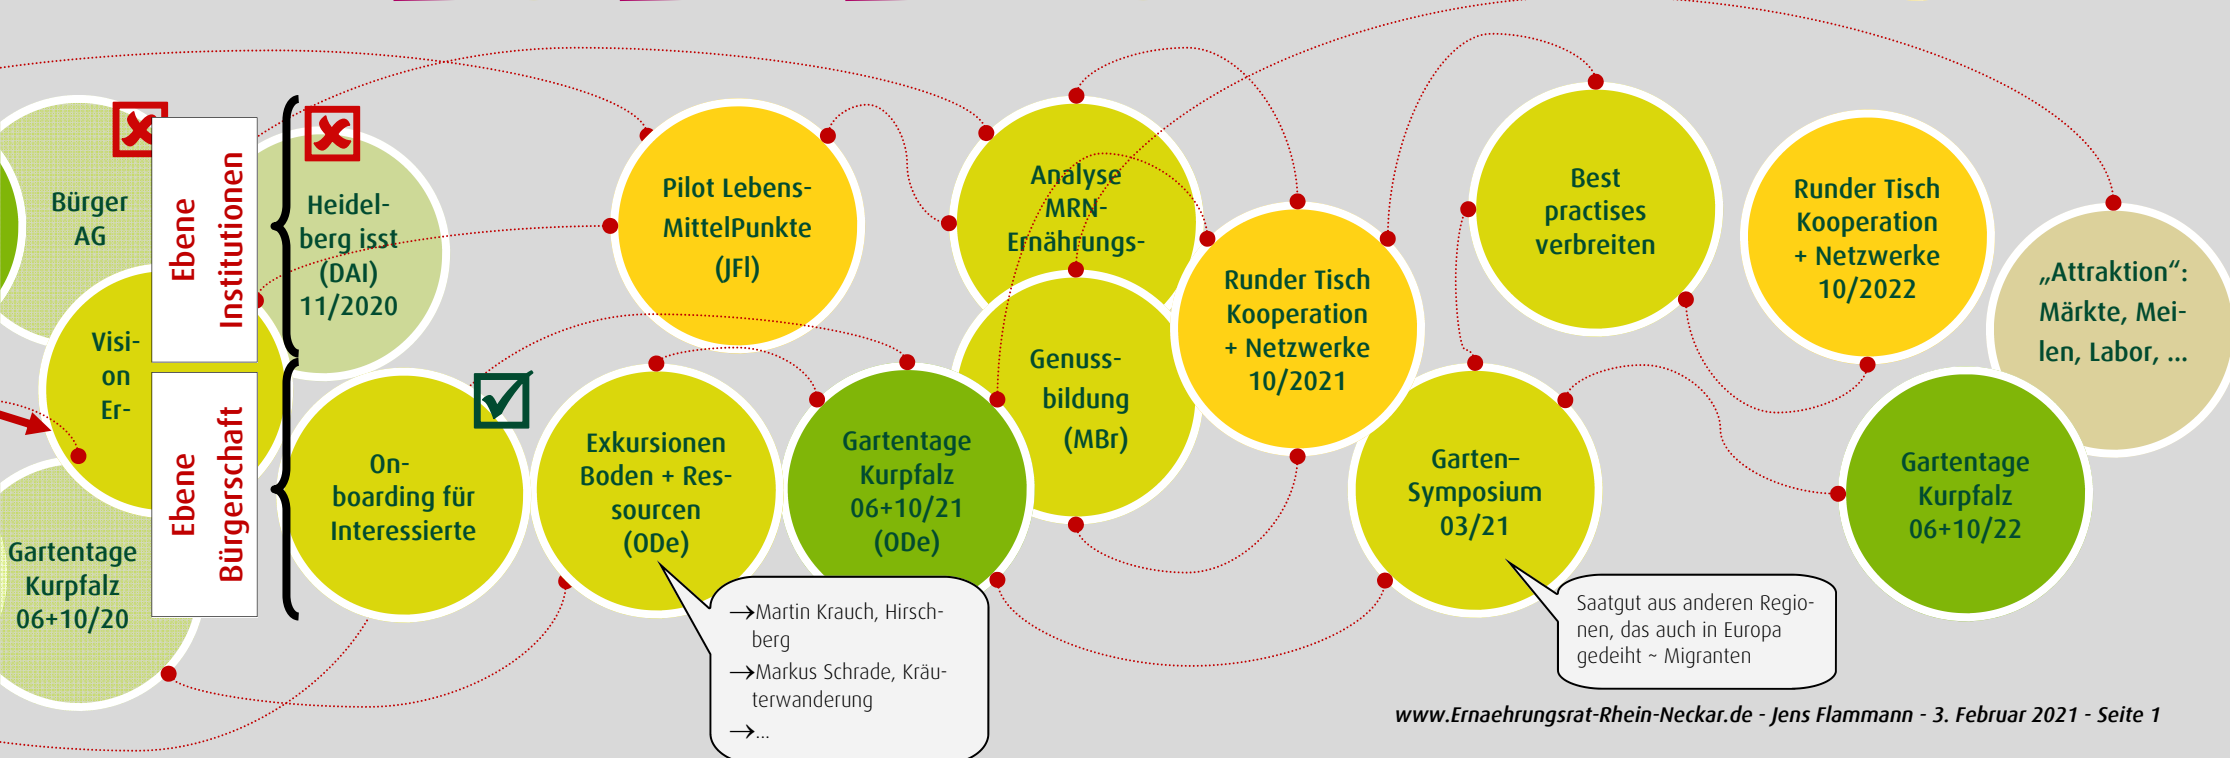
Bürger AG

Ebene Institutionen

Heidelberg isst (DAI) 11/2020

Pilot Lebens-MittelPunkte (JFI)

Analyse MRN-Ernährungs-

Runder Tisch Kooperation + Netzwerke 10/2021

Best practises verbreiten

Runder Tisch Kooperation + Netzwerke 10/2022

„Attraktion": Märkte, Meilen, Labor, ...

Visi-on Er-

Ebene Bürgerschaft

On-boarding für Interessierte

Exkursionen Boden + Ressourcen (ODe)

Gartentage Kurpfalz 06+10/21 (ODe)

Genussbildung (MBr)

Garten–Symposium 03/21

Gartentage Kurpfalz 06+10/22

Gartentage Kurpfalz 06+10/20

→Martin Krauch, Hirschberg
→Markus Schrade, Kräuterwanderung
→...

Saatgut aus anderen Regionen, das auch in Europa gedeiht ~ Migranten

www.Ernaehrungsrat-Rhein-Neckar.de - Jens Flammann - 3. Februar 2021 - Seite 1